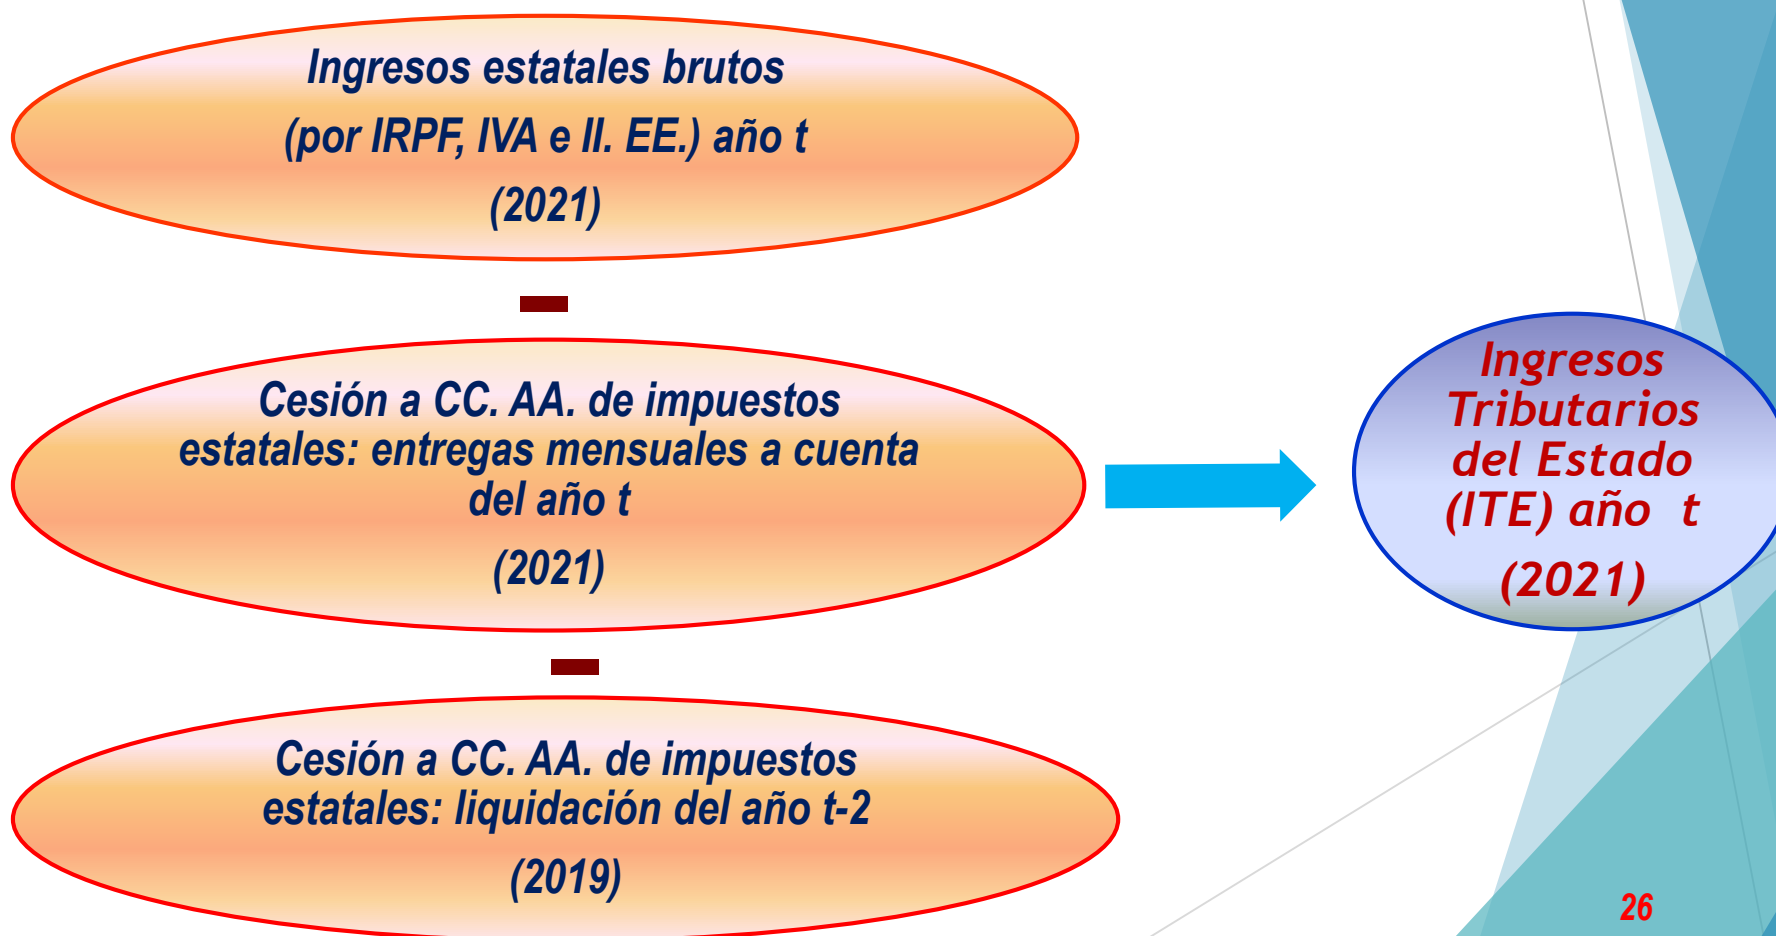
Ingresos estatales brutos (por IRPF, IVA e II. EE.) año t (2021)

−

Cesión a CC. AA. de impuestos estatales: entregas mensuales a cuenta del año t (2021)

−

Cesión a CC. AA. de impuestos estatales: liquidación del año t-2 (2019)

Ingresos Tributarios del Estado (ITE) año t (2021)

26